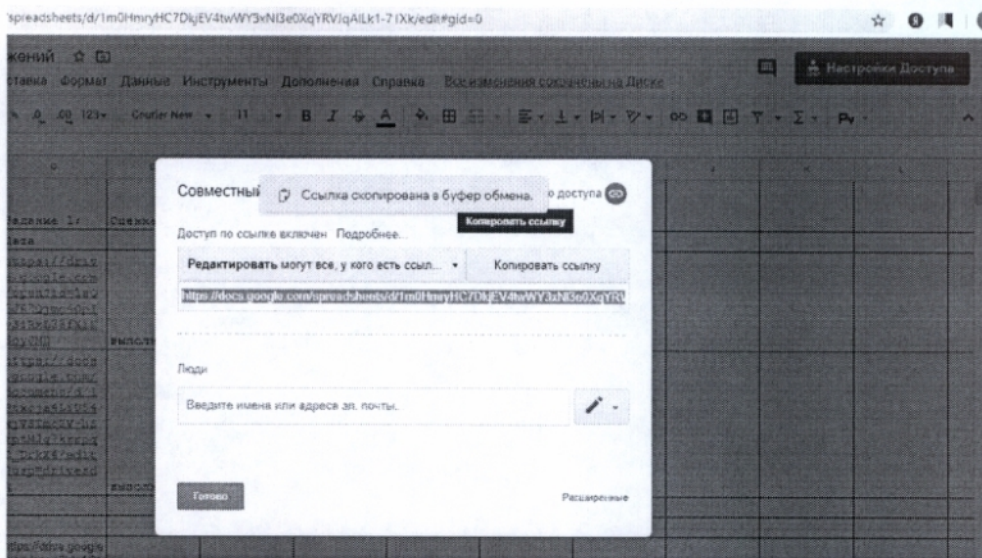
spreadsheets/d/1m0HmryHC7DkjEV4twWY3xNl3e0XqYRVIqAILk1-7IXk/edit#gid=0

жений

ставка Формат Данные Инструменты Дополнения Справка Все изменения сохранены на Диске

Настройки Доступа

Courier New 11 B I

Задание 1:
Оценка

выполн

выполн

Совместный

Ссылка скопирована в буфер обмена.

о доступа

Копировать ссылку

Доступ по ссылке включен Подробнее...

Редактировать могут все, у кого есть ссыл...

Копировать ссылку

https://docs.google.com/spreadsheets/d/1m0HmryHC7DkjEV4twWY3xNl3e0XqYRV

Люди

Введите имена или адреса эл. почты.

Готово

Расширенные

ttps://drive.google